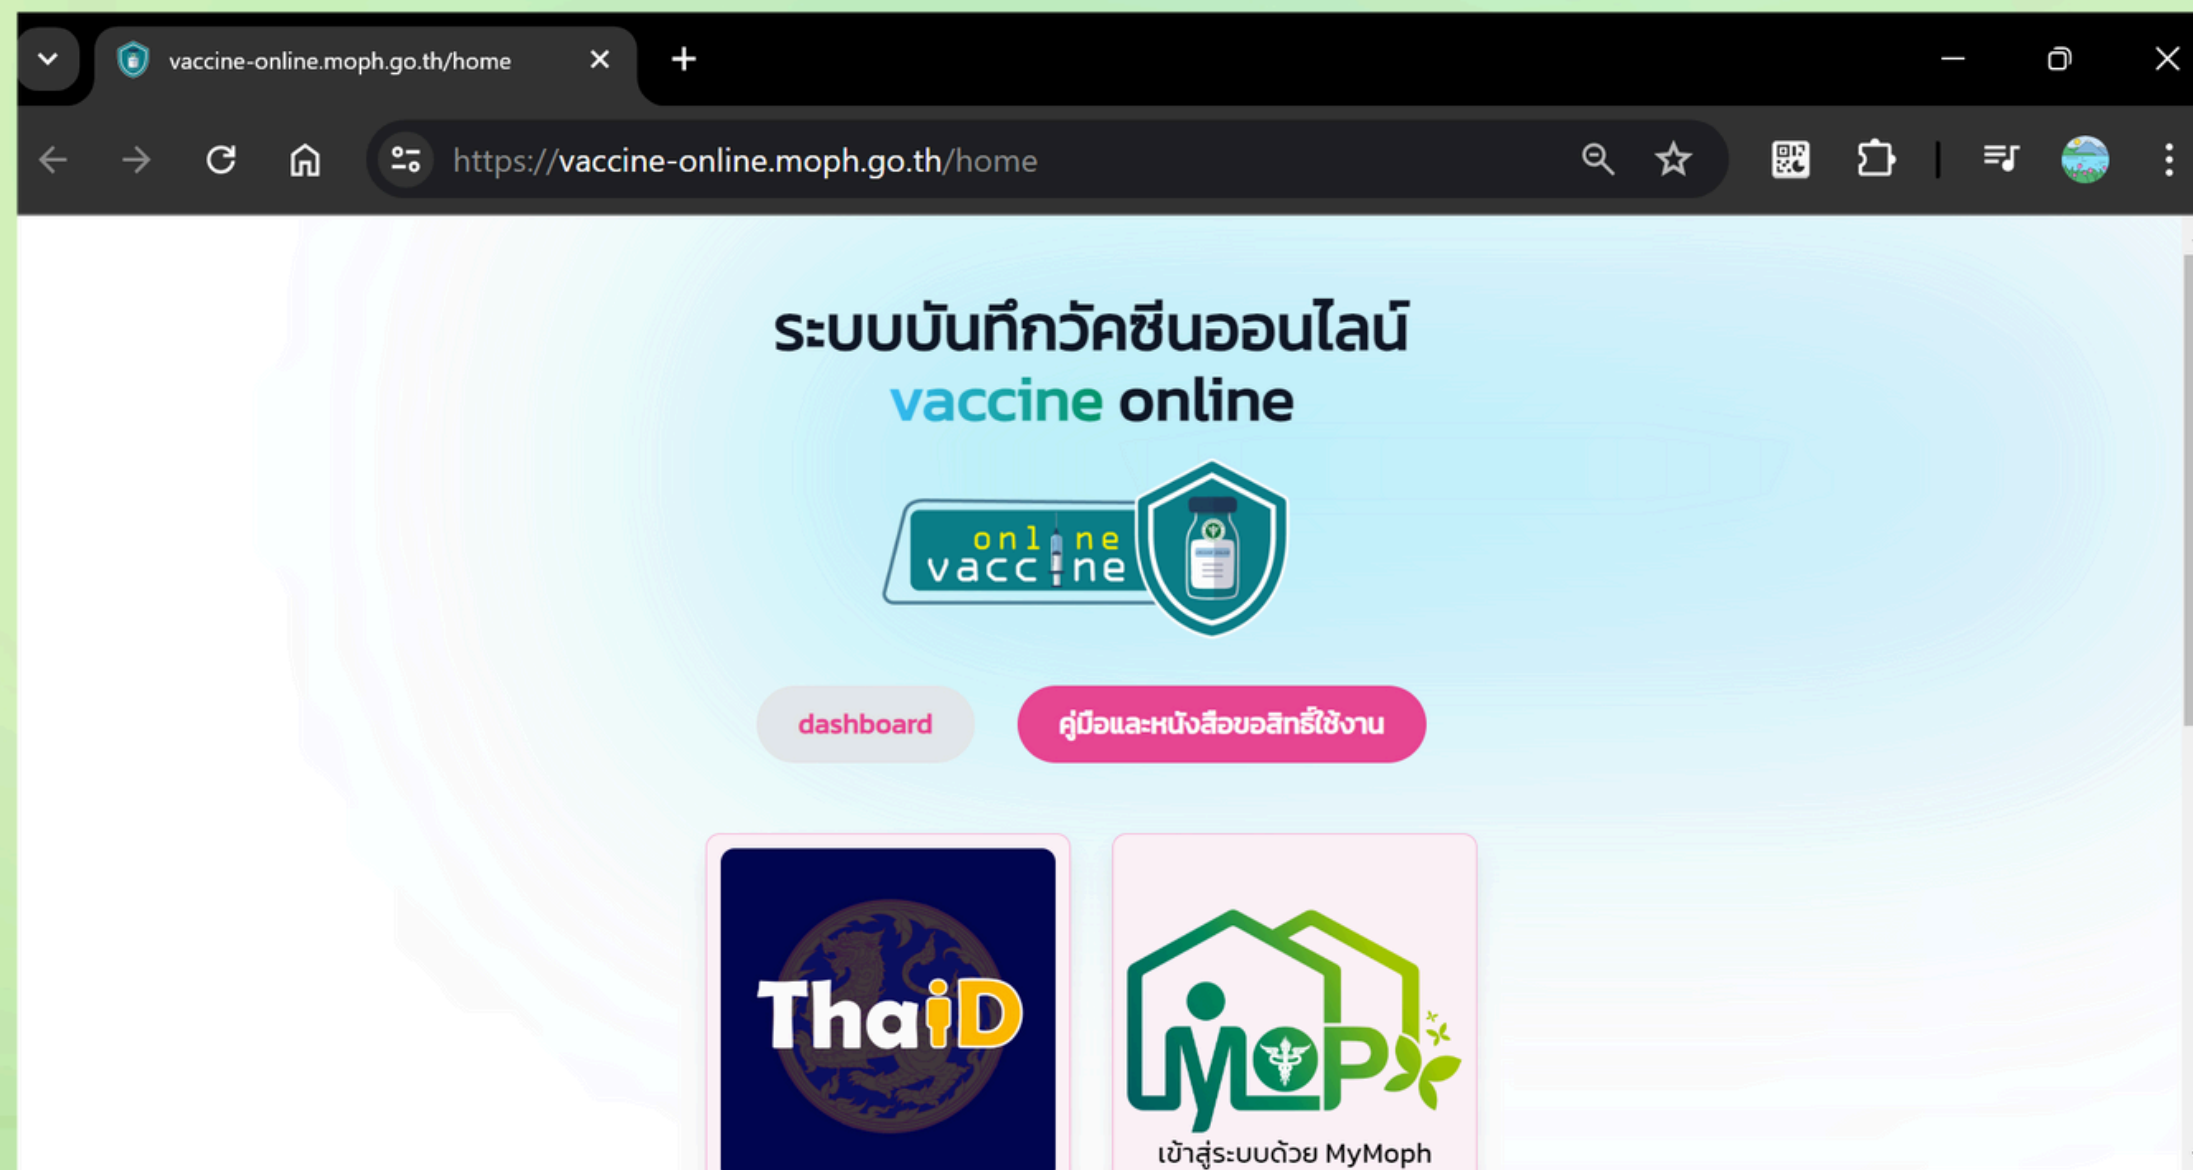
vaccine-online.moph.go.th/home

https://vaccine-online.moph.go.th/home

ระบบบันทึกวัคซีนออนไลน์
vaccine online

online
vaccine

dashboard

คู่มือและหนังสือขอสิทธิ์ใช้งาน

ThaiD

MyMoPH

เข้าสู่ระบบด้วย MyMoph